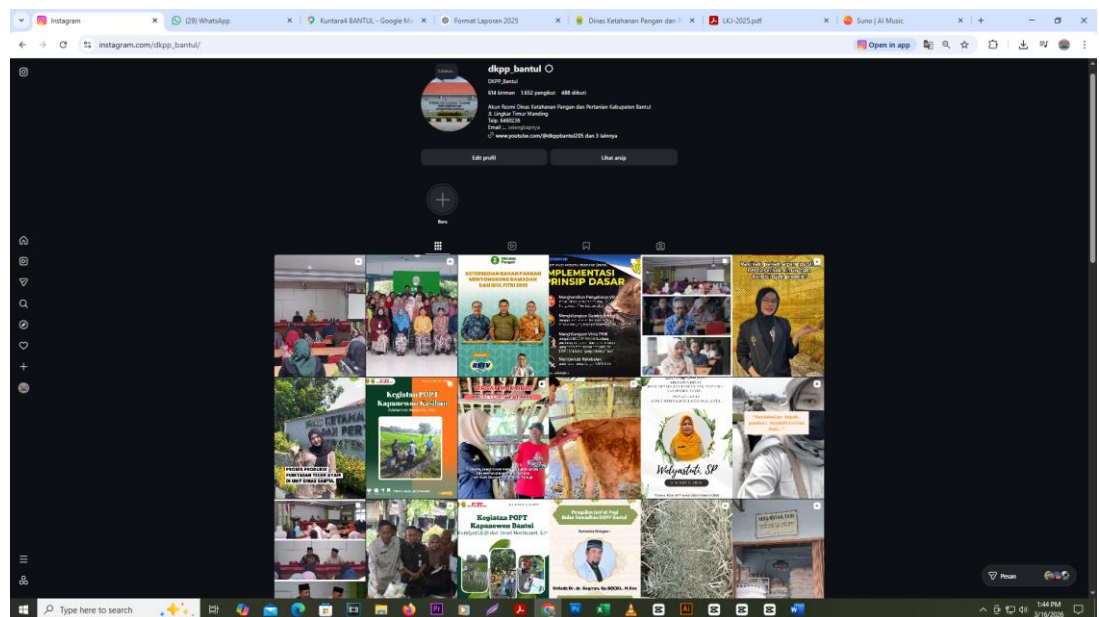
Instagram
(29) WhatsApp
Kuntaraii BANTUL - Google Ma
Format Laporan 2025
Dinas Ketahanan Pangan dan P
LKJ-2025.pdf
Suno | AI Music
instagram.com/dkpp_bantul/
Open in app

dkpp_bantul
DKPP_Bantul
614 kiriman 1.652 pengikut 488 diikuti
Akun Resmi Dinas Ketahanan Pangan dan Pertanian Kabupaten Bantul
Jl. Lingkar Timur Manding
Telp. 6460230
Email: ... selengkapnya
www.youtube.com/@dkppbantul205 dan 3 lainnya
Edit profil
Lihat arsip
Baru

KETERSEDIAAN BAHAN PANGAN MENYONGSONG RAMADAN DAN IDUL FITRI 2025
IMPLEMENTASI PRINSIP DASAR
Kegiatan POPT Kapanewon Kasihan
PROSES PRODUKSI PEMBUATAN TELUR AYAM DI UNIT DINAS BANTUL
Widyastuti, SP
Kegiatan POPT Kapanewon Bantul
Pengajian Jum'at Pagi Bulan Ramadhan DKPP Bantul

Pesan
Type here to search
1:44 PM
3/16/2026